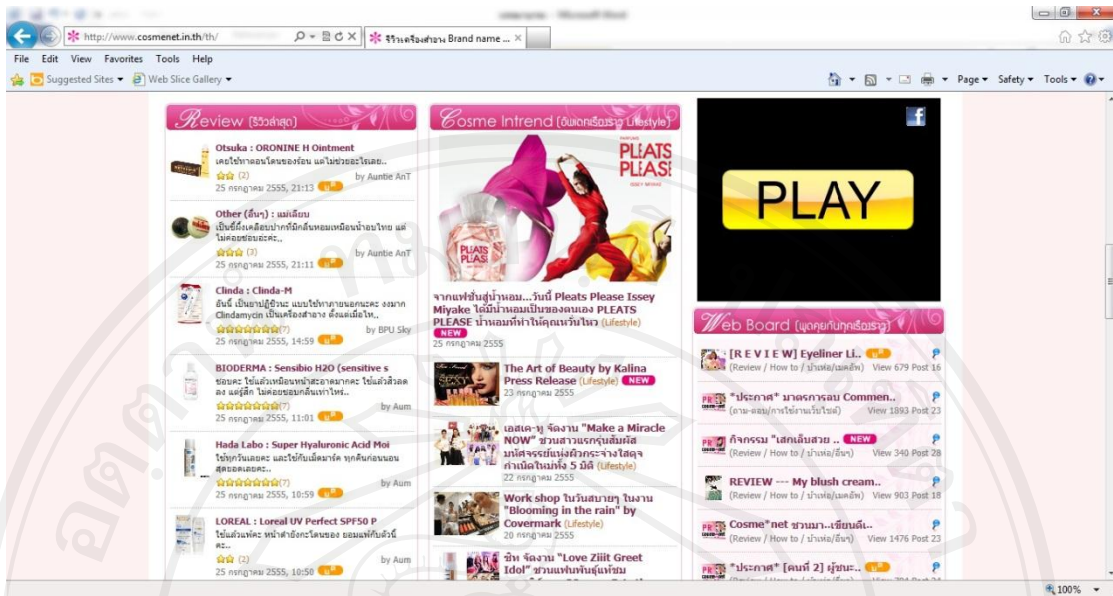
http://www.cosmenet.in.th/th/
รีวิวเครื่องสำอาง Brand name ...

File Edit View Favorites Tools Help
Suggested Sites ▾ Web Slice Gallery ▾
Page ▾ Safety ▾ Tools ▾

Review (รีวิวล่าสุด)

Otsuka : ORONINE H Ointment
เคยใช้ทาตอนโดนของร้อน แต่ไม่ช่วยอะไรเลย..
(2)
25 กรกฎาคม 2555, 21:13 by Auntie AnT

Other (อื่นๆ) : แม่เลียบ
เป็นขี้ผึ้งเคลือบปากที่มีกลิ่นหอมเหมือนน้ำอบไทย แต่ไม่ค่อยชอบอะคะ..
(3)
25 กรกฎาคม 2555, 21:11 by Auntie AnT

Clinda : Clinda-M
อันนี้ เป็นยาปฏิชีวนะ แบบใช้ทาภายนอกนะคะ งงมาก Clindamycin เป็นเครื่องสำอาง ตั้งแต่เมื่อไห..
(7)
25 กรกฎาคม 2555, 14:59 by BPU Sky

BIODERMA : Sensibio H2O (sensitive s
ชอบคะ ใช้แล้วเหมือนหน้าสะอาดมากคะ ใช้แล้วล้างลง แต่รู้สึก ไม่ค่อยชอบกลิ่นเท่าไหร่..
(7)
25 กรกฎาคม 2555, 11:01 by Aum

Hada Labo : Super Hyaluronic Acid Moi
ใช้ทุกวันเลยคะ และใช้กับเช็ดมาร์ค ทุกคืนก่อนนอนสุดยอดเลยคะ..
(7)
25 กรกฎาคม 2555, 10:59 by Aum

LOREAL : Loreal UV Perfect SPF50 P
ใช้แล้วแห้งคะ หน้าด้านยังกะโดนของ ยอมแพ้กันตัวนี้คะ..
(2)
25 กรกฎาคม 2555, 10:50 by Aum

Cosme Intrend (อัพเดทเรื่องราว Lifestyle)

PLEATS PLEASE

จากแฟชั่นสู่น้ำหอม...วันนี้ Pleats Please Issey Miyake ได้มีน้ำหอมเป็นของตนเอง PLEATS PLEASE น้ำหอมที่ทำให้คุณเริ่มใหม่ (Lifestyle) NEW
25 กรกฎาคม 2555

The Art of Beauty by Kalina Press Release (Lifestyle) NEW
23 กรกฎาคม 2555

เอสเต-ทู จัดงาน "Make a Miracle NOW" ชวนสาวแรกรุ่นสัมผัสมหัศจรรย์แห่งผิวกระจ่างใสดุจกำเนิดใหม่ใน 5 นาที (Lifestyle)
22 กรกฎาคม 2555

Work shop ในวันสบายๆ ในงาน "Blooming in the rain" by Covermark (Lifestyle)
20 กรกฎาคม 2555

ชิช จัดงาน "Love Ziiit Greet Idol" ชวนแฟนพันธุ์แท้ชม

PLAY

Web Board (พูดคุยกันทุกเรื่องราว)

[R E V I E W] Eyeliner Li..
(Review / How to / บ่าห่อ/แคต้ห) View 679 Post 16

*ประกาศ* มาตรการลบ Commen..
(ถาม-ตอบ/การใช้งานเว็บไซต์) View 1893 Post 23

กิจกรรม "เสกเล็บสวย .. NEW
(Review / How to / บ่าห่อ/อื่นๆ) View 340 Post 28

REVIEW --- My blush cream..
(Review / How to / บ่าห่อ/แคต้ห) View 903 Post 18

Cosme*net ชวนมา..เขียนดี..
(Review / How to / บ่าห่อ/อื่นๆ) View 1476 Post 23

*ประกาศ* [คนที่ 2] ผู้ชนะ..

100%